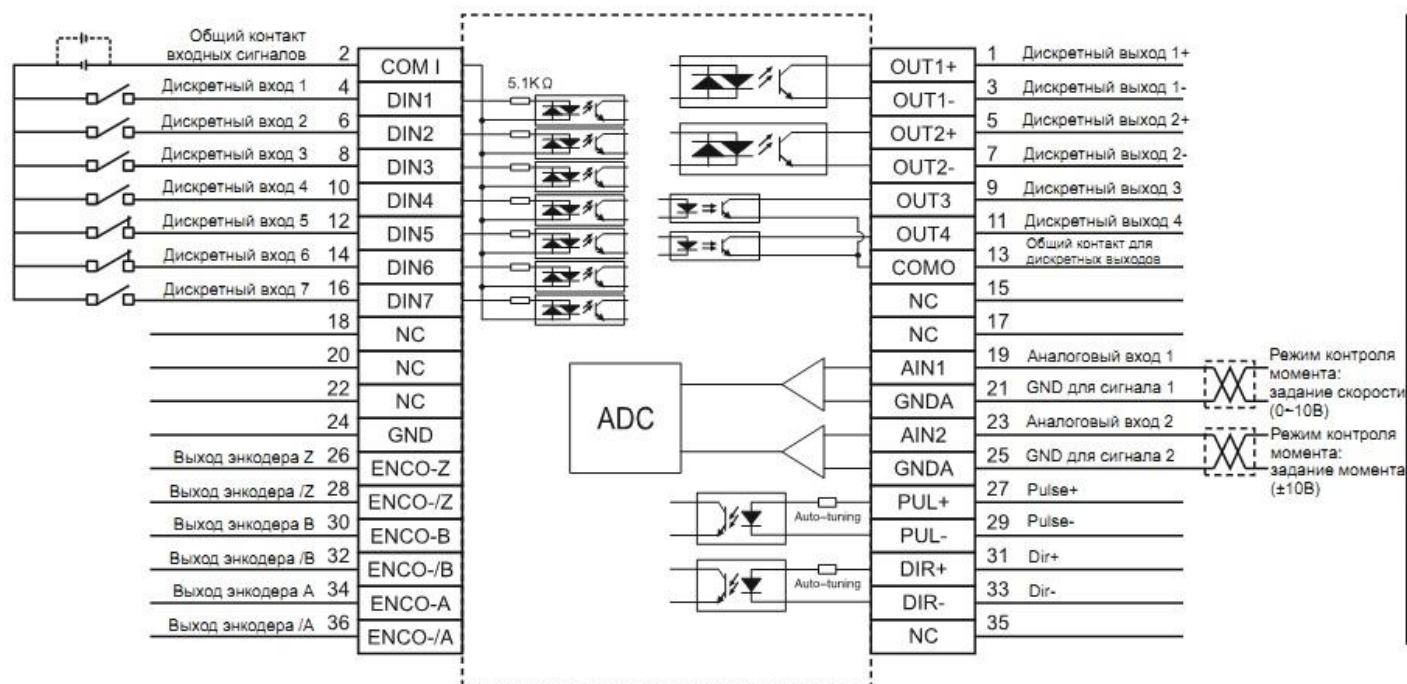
Общий контакт входных сигналов 2 COM I
Дискретный вход 1 4 DIN1
Дискретный вход 2 6 DIN2
Дискретный вход 3 8 DIN3
Дискретный вход 4 10 DIN4
Дискретный вход 5 12 DIN5
Дискретный вход 6 14 DIN6
Дискретный вход 7 16 DIN7
18 NC
20 NC
22 NC
24 GND
Выход энкодера Z 26 ENCO-Z
Выход энкодера /Z 28 ENCO-/Z
Выход энкодера B 30 ENCO-B
Выход энкодера /B 32 ENCO-/B
Выход энкодера A 34 ENCO-A
Выход энкодера /A 36 ENCO-/A

5.1KΩ

ADC

Auto-tuning
Auto-tuning

OUT1+ 1 Дискретный выход 1+
OUT1- 3 Дискретный выход 1-
OUT2+ 5 Дискретный выход 2+
OUT2- 7 Дискретный выход 2-
OUT3 9 Дискретный выход 3
OUT4 11 Дискретный выход 4
COMO 13 Общий контакт для дискретных выходов
NC 15
NC 17
AIN1 19 Аналоговый вход 1
GNDA 21 GND для сигнала 1
AIN2 23 Аналоговый вход 2
GNDA 25 GND для сигнала 2
PUL+ 27 Pulse+
PUL- 29 Pulse-
DIR+ 31 Dir+
DIR- 33 Dir-
NC 35

Режим контроля момента: задание скорости (0~10В)
Режим контроля момента: задание момента (±10В)